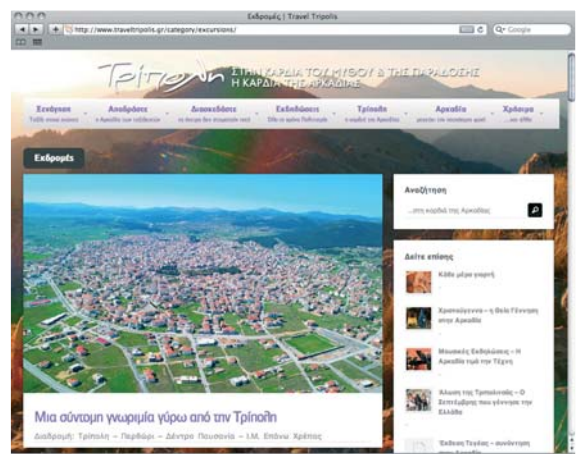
Εκδρομές | Travel Tripolis

http://www.traveltripolis.gr/category/excursions/

Google

Τρίπολη ΣΤΗΝ ΚΑΡΔΙΑ ΤΟΥ ΜΥΘΟΥ & ΤΗΣ ΠΑΡΑΔΟΣΗΣ Η ΚΑΡΔΙΑ ΤΗΣ ΑΡΚΑΔΙΑΣ

Ξενάγηση
Ταξίδι στους αιώνες

Αποδράσεις
η Αρκαδία των ταξιδευτών

Διασκεδάσεις
οι άνεμοι των ατμοσφαιρών σας

Εκδηλώσεις
όλα τα φώτα Πολιτισμός

Τρίπολη
η καρδιά της Αρκαδίας

Αρκαδία
γνωρίστε την παράδοση μας

Χρήσιμα
...και αλλά

Εκδρομές

Μια σύντομη γνωριμία γύρω από την Τρίπολη

Διαδρομή: Τρίπολη – Περθώρι – Δέντρο Πουσσνία – Ι.Μ. Επάνω Χρέπας

Αναζήτηση

...στη καρδιά της Αρκαδίας

Δείτε επίσης

Κάθε μέρα γιορτή

Χριστούγεννα – η Θεία Γέννηση στην Αρκαδία

Μουσικές Εκδηλώσεις – Η Αρκαδία τιμά την Τέχνη

Άλωση της Τριπολιτσάς – Ο Σεπτέμβρης που γέννησε την Ελλάδα

Έκθεση Τεχνας – συνάντηση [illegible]